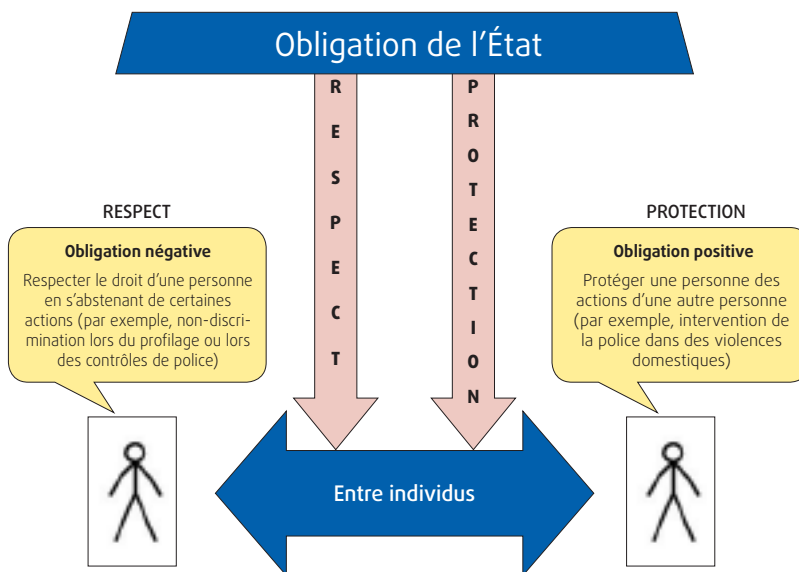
Obligation de l'État

RESPECT

PROTECTION

RESPECT

Obligation négative

Respecter le droit d'une personne en s'abstenant de certaines actions (par exemple, non-discrimination lors du profilage ou lors des contrôles de police)

PROTECTION

Obligation positive

Protéger une personne des actions d'une autre personne (par exemple, intervention de la police dans des violences domestiques)

Entre individus